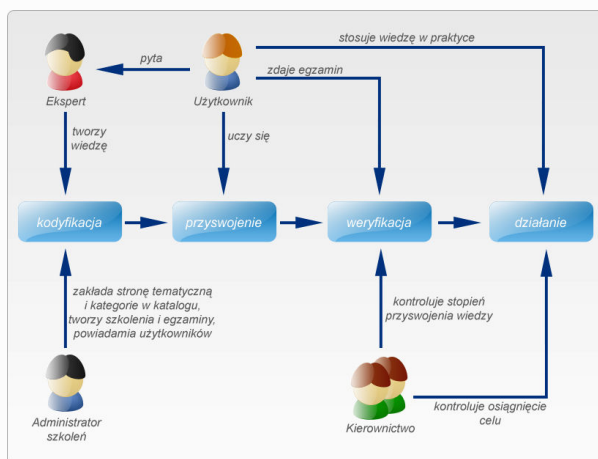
stosuje wiedzę w praktyce

pyta

zdaje egzamin

Ekspert

Użytkownik

tworzy wiedzę

uczy się

kodyfikacja

przyswojenie

weryfikacja

działanie

zakłada stronę tematyczną i kategorie w katalogu, tworzy szkolenia i egzaminy, powiadamia użytkowników

kontroluje stopień przyswojenia wiedzy

Administrator szkoleń

Kierownictwo

kontroluje osiągnięcie celu